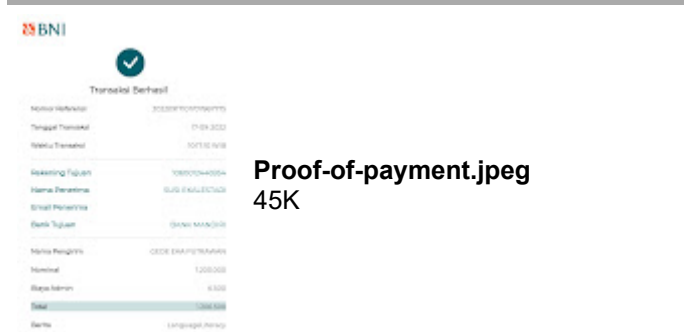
BNI

Transaksi Berhasil

Nomor Referensi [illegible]

Tanggal Transaksi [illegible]

Waktu Transaksi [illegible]

Rekening Tujuan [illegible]

Nama Penerima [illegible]

Email Penerima

Bank Tujuan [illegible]

Nama Pengirim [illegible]

Nominal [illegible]

Biaya Admin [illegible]

Total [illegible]

Berita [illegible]

**Proof-of-payment.jpeg**
45K